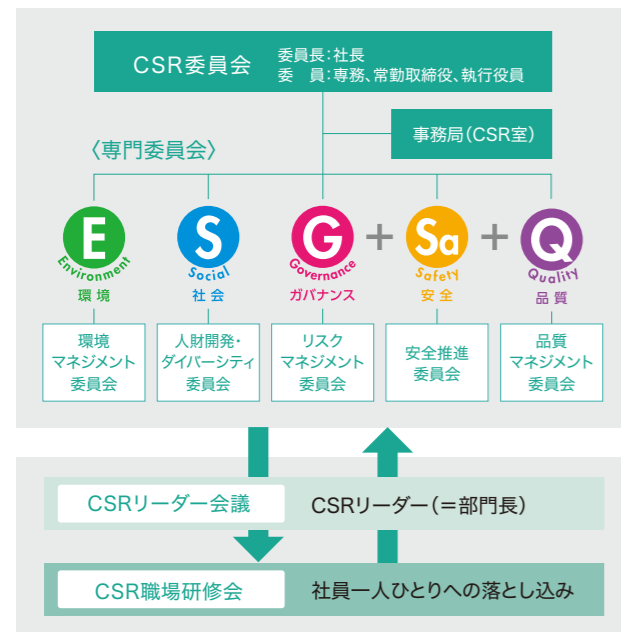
CSR委員会
委員長：社長
委　員：専務、常勤取締役、執行役員

事務局（CSR室）

〈専門委員会〉

E
Environment
環境

S
Social
社会

G
Governance
ガバナンス

+

Sa
Safety
安全

+

Q
Quality
品質

環境
マネジメント
委員会

人財開発・
ダイバーシティ
委員会

リスク
マネジメント
委員会

安全推進
委員会

品質
マネジメント
委員会

CSRリーダー会議
CSRリーダー（＝部門長）

CSR職場研修会
社員一人ひとりへの落とし込み